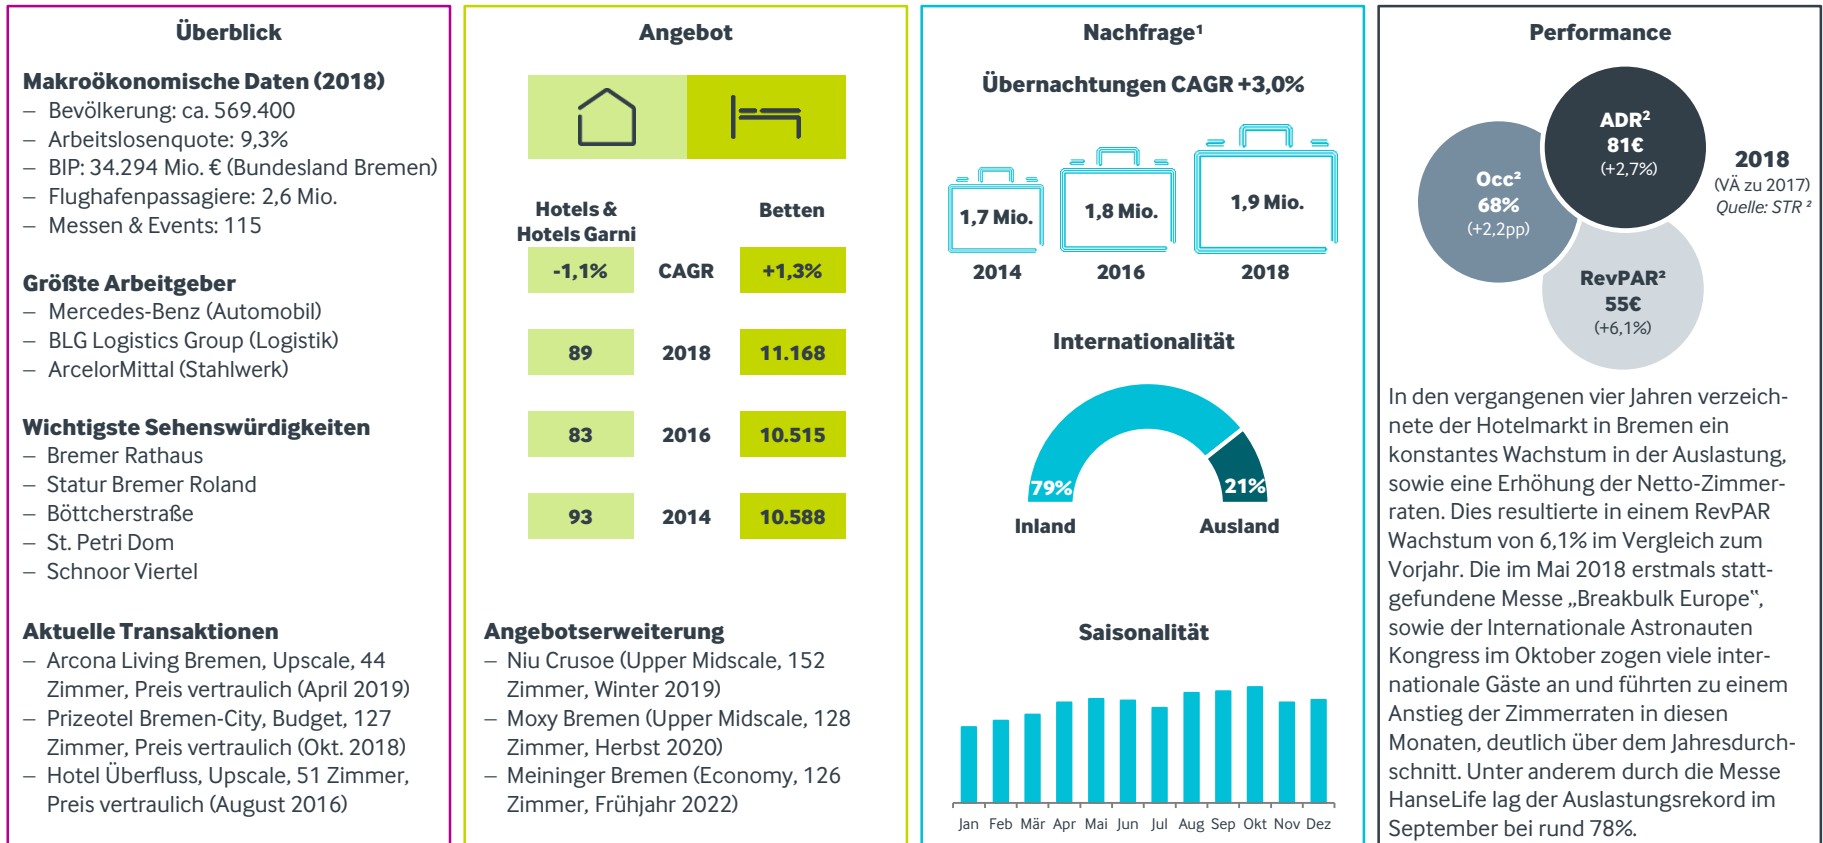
Überblick

Makroökonomische Daten (2018)
– Bevölkerung: ca. 569.400
– Arbeitslosenquote: 9,3%
– BIP: 34.294 Mio. € (Bundesland Bremen)
– Flughafenpassagiere: 2,6 Mio.
– Messen & Events: 115

Größte Arbeitgeber
– Mercedes-Benz (Automobil)
– BLG Logistics Group (Logistik)
– ArcelorMittal (Stahlwerk)

Wichtigste Sehenswürdigkeiten
– Bremer Rathaus
– Statur Bremer Roland
– Böttcherstraße
– St. Petri Dom
– Schnoor Viertel

Aktuelle Transaktionen
– Arcona Living Bremen, Upscale, 44 Zimmer, Preis vertraulich (April 2019)
– Prizeotel Bremen-City, Budget, 127 Zimmer, Preis vertraulich (Okt. 2018)
– Hotel Überfluss, Upscale, 51 Zimmer, Preis vertraulich (August 2016)

Angebot

| Hotels & Hotels Garni | | Betten |
|---|---|---|
| -1,1% | CAGR | +1,3% |
| 89 | 2018 | 11.168 |
| 83 | 2016 | 10.515 |
| 93 | 2014 | 10.588 |

Angebotserweiterung
– Niu Crusoe (Upper Midscale, 152 Zimmer, Winter 2019)
– Moxy Bremen (Upper Midscale, 128 Zimmer, Herbst 2020)
– Meininger Bremen (Economy, 126 Zimmer, Frühjahr 2022)

Nachfrage¹

Übernachtungen CAGR +3,0%

1,7 Mio. 1,8 Mio. 1,9 Mio.
2014 2016 2018

Internationalität

79% 21%
Inland Ausland

Saisonalität

Jan Feb Mär Apr Mai Jun Jul Aug Sep Okt Nov Dez

Performance

ADR² 81€ (+2,7%)
Occ² 68% (+2,2pp)
RevPAR² 55€ (+6,1%)
2018 (VÄ zu 2017) Quelle: STR ²

In den vergangenen vier Jahren verzeichnete der Hotelmarkt in Bremen ein konstantes Wachstum in der Auslastung, sowie eine Erhöhung der Netto-Zimmerraten. Dies resultierte in einem RevPAR Wachstum von 6,1% im Vergleich zum Vorjahr. Die im Mai 2018 erstmals stattgefundene Messe „Breakbulk Europe", sowie der Internationale Astronauten Kongress im Oktober zogen viele internationale Gäste an und führten zu einem Anstieg der Zimmerraten in diesen Monaten, deutlich über dem Jahresdurchschnitt. Unter anderem durch die Messe HanseLife lag der Auslastungsrekord im September bei rund 78%.